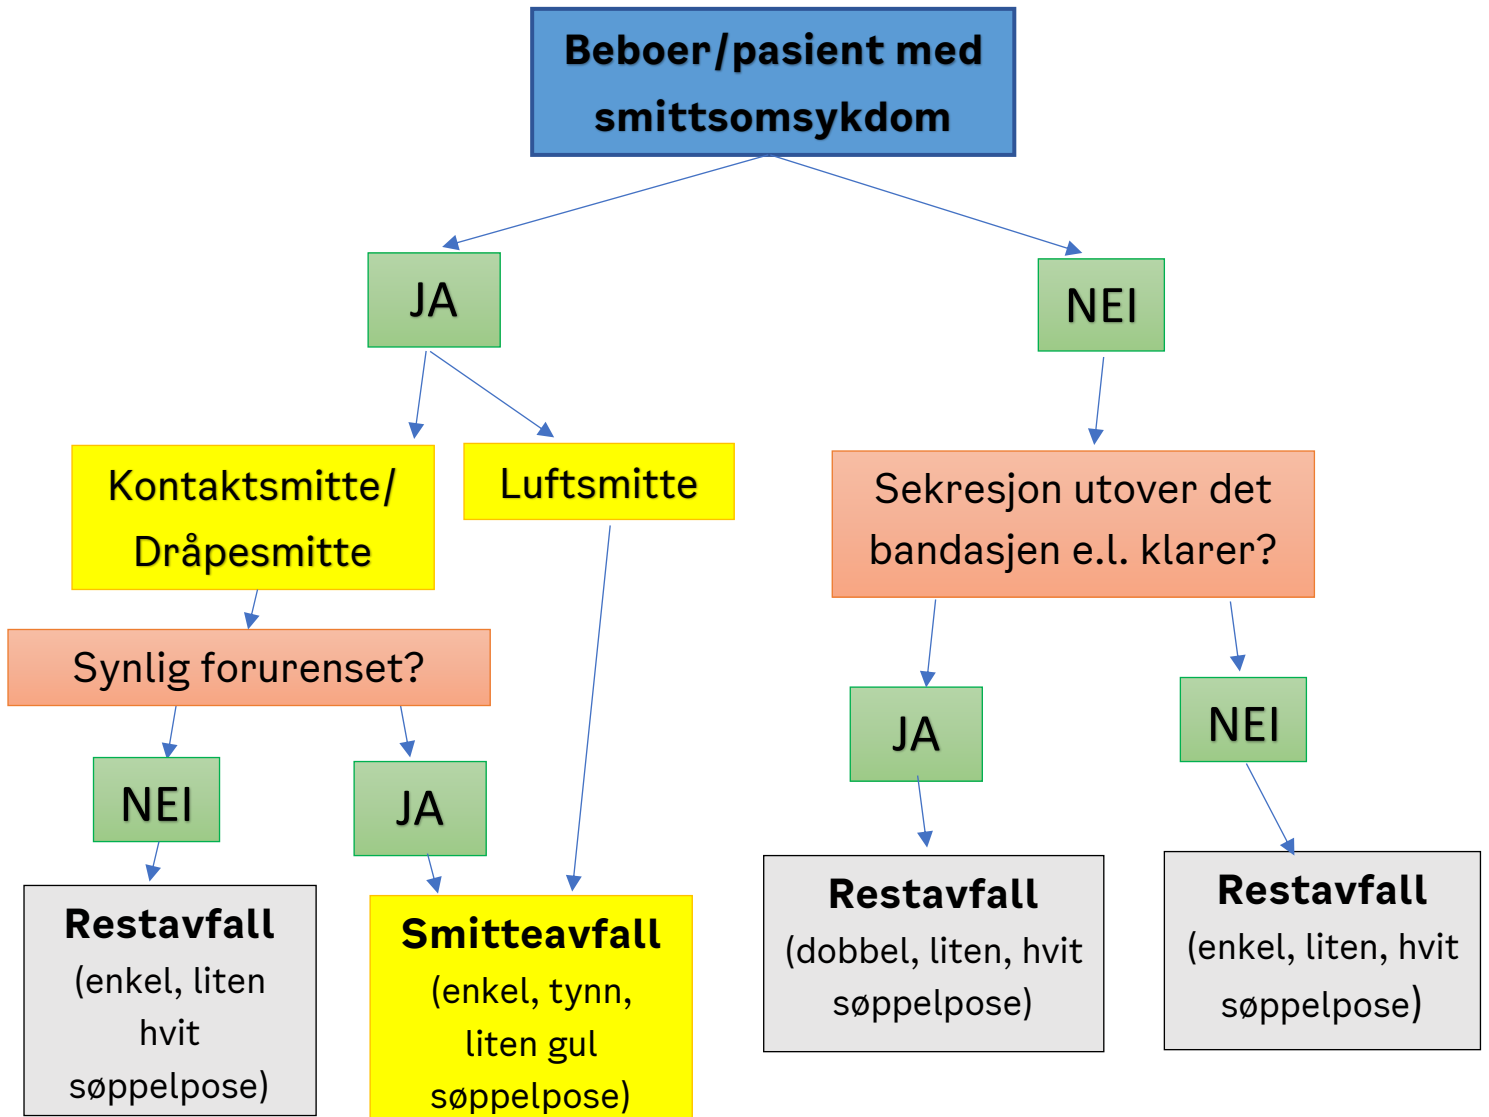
Beboer/pasient med smittsomsykdom

JA

NEI

Kontaktsmitte/ Dråpesmitte

Luftsmitte

Sekresjon utover det bandasjen e.l. klarer?

Synlig forurenset?

NEI

JA

JA

NEI

Restavfall (enkel, liten hvit søppelpose)

Smitteavfall (enkel, tynn, liten gul søppelpose)

Restavfall (dobbel, liten, hvit søppelpose)

Restavfall (enkel, liten, hvit søppelpose)